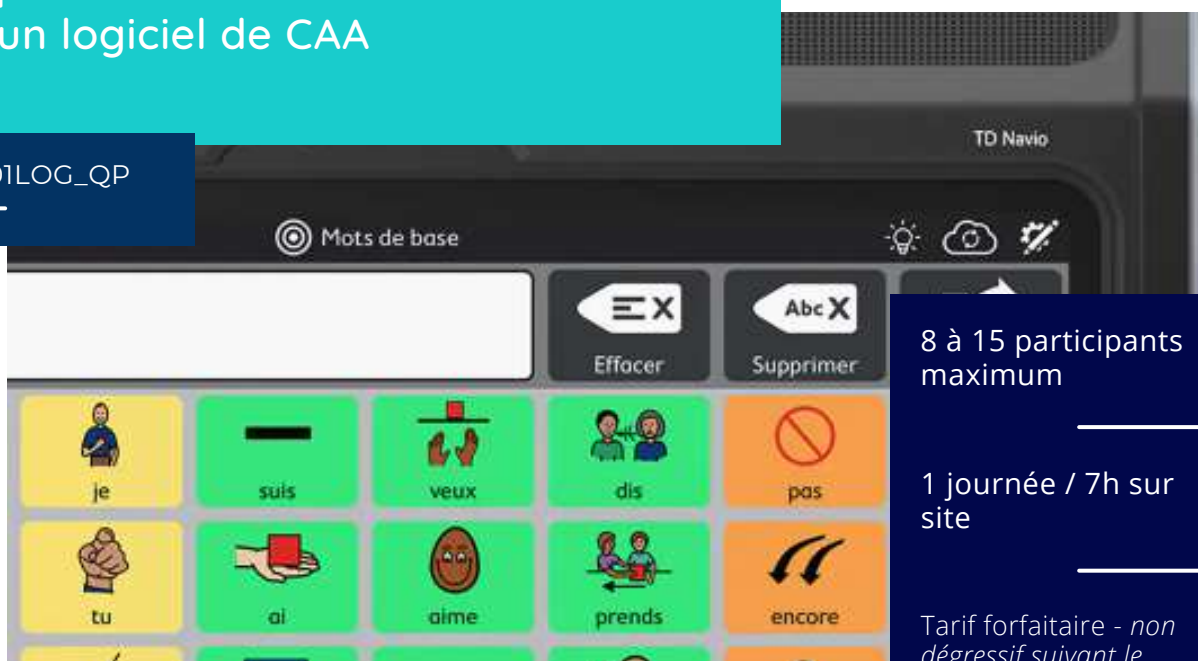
un logiciel de CAA

01LOG_QP

TD Navio

Mots de base

Effacer

Abc

Supprimer

je

suis

veux

dis

pas

tu

ai

aime

prends

encore

8 à 15 participants maximum

1 journée / 7h sur site

Tarif forfaitaire - *non dégressif suivant le* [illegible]